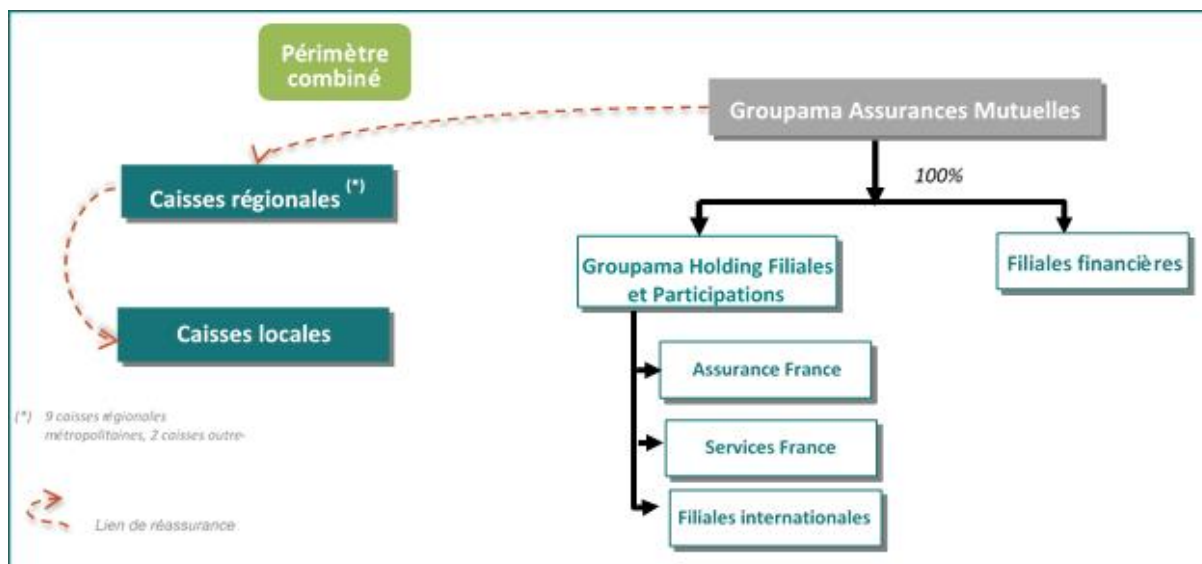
Périmètre combiné

Groupama Assurances Mutuelles

100%

Caisses régionales (*)

Caisses locales

Groupama Holding Filiales et Participations

Filiales financières

Assurance France

Services France

Filiales internationales

(*) 9 caisses régionales métropolitaines, 2 caisses outre-

Lien de réassurance